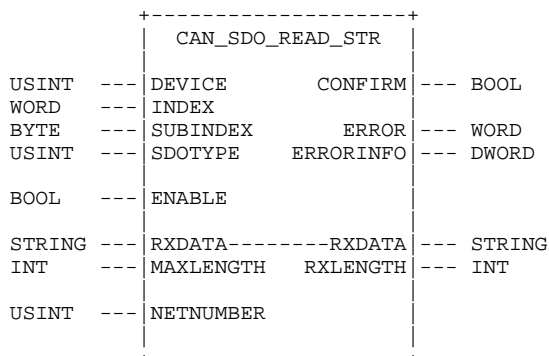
CAN_SDO_READ_STR

USINT --- DEVICE CONFIRM --- BOOL
WORD --- INDEX
BYTE --- SUBINDEX ERROR --- WORD
USINT --- SDOTYPE ERRORINFO --- DWORD

BOOL --- ENABLE

STRING --- RXDATA--------RXDATA --- STRING
INT --- MAXLENGTH RXLENGTH --- INT

USINT --- NETNUMBER